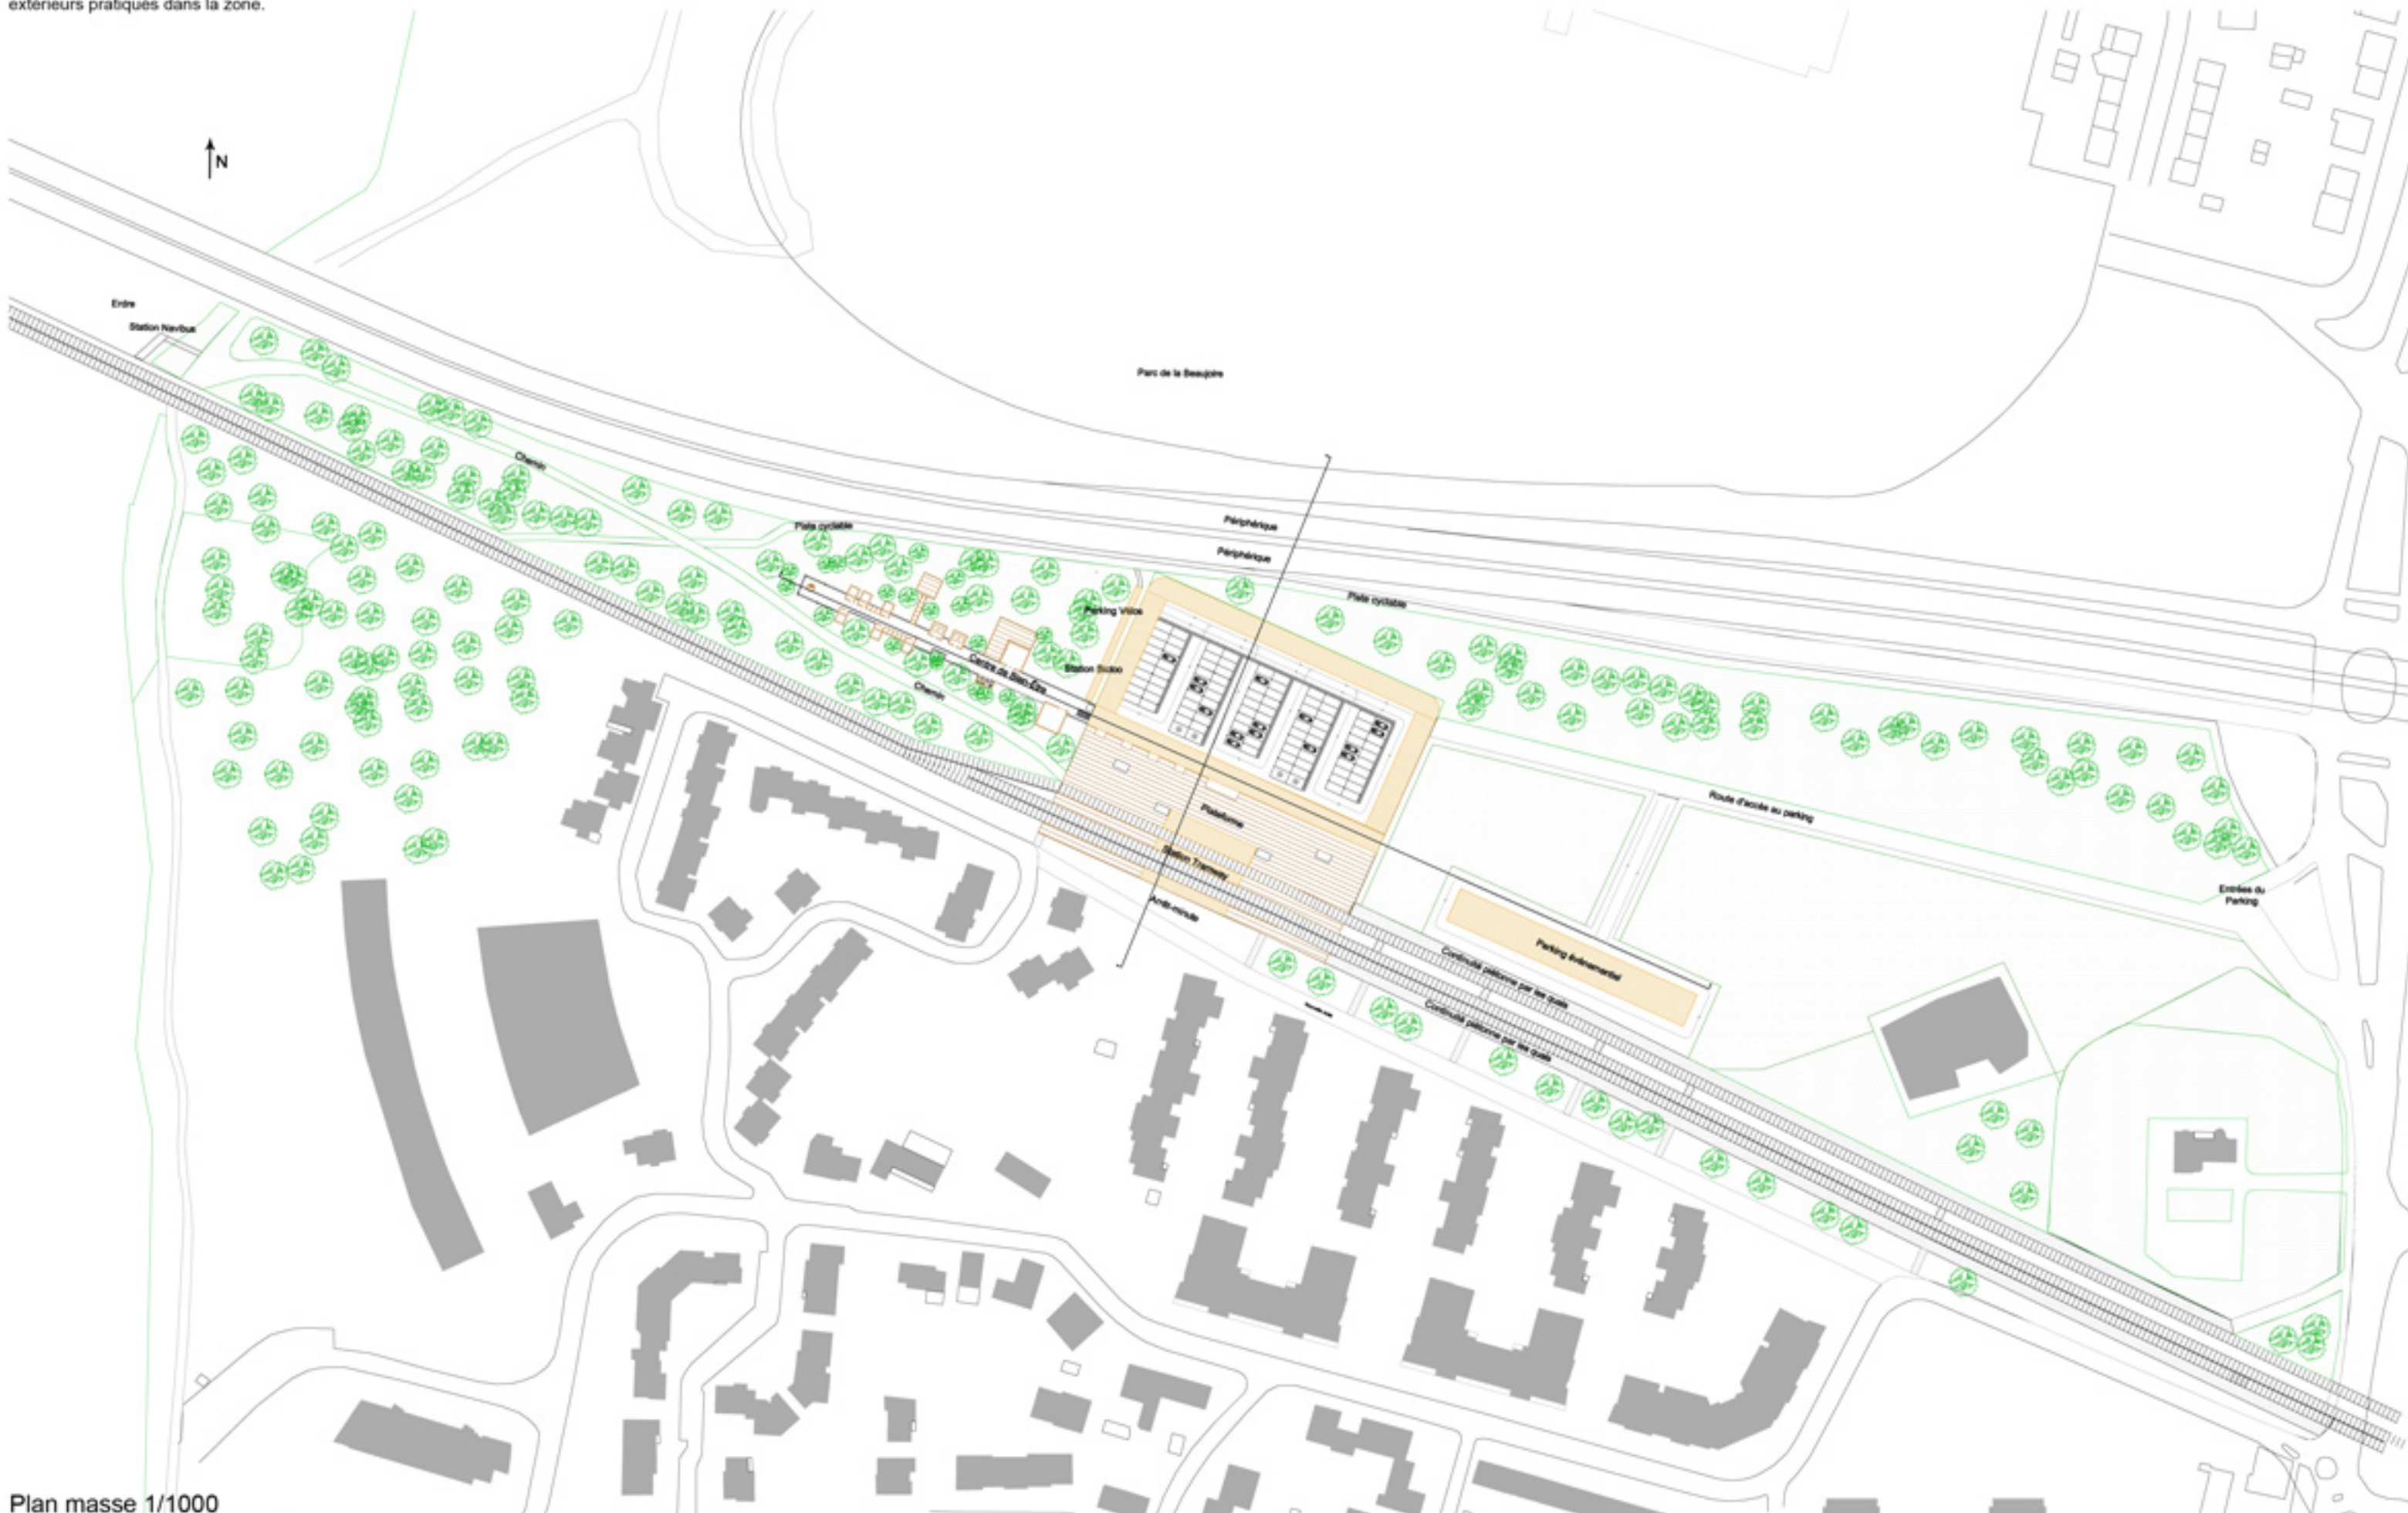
extérieurs pratiqués dans la zone.

N

Erdre

Station Navibus

Parc de la Beaujoire

Chemin

Piste cyclable

Périphérique

Périphérique

Piste cyclable

Parking Vélos

Centre de Bien-Être

Station Bicloo

Chemin

Plateforme

Station Tramway

Arrêt-minute

Route d'accès au parking

Entrées du Parking

Parking événementiel

Continuité piétonne par les quais

Continuité piétonne par les quais

Plan masse 1/1000